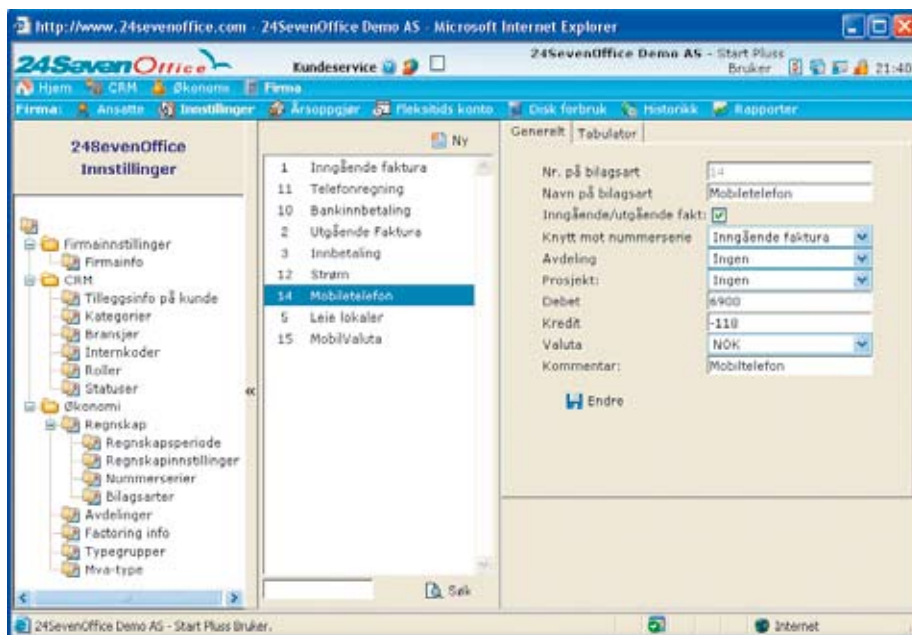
http://www.24sevenoffice.com - 24SevenOffice Demo AS - Microsoft Internet Explorer

24SevenOffice

Kundeservice

24SevenOffice Demo AS - Start Pluss Bruker 21:40

Hjem CRM Økonomi Firma

Firma: Ansatte Innstillinger Årsoppgjør Fleksitids konto Disk forbruk Historikk Rapporter

24SevenOffice Innstillinger

Firmainnstillinger
Firmainfo
CRM
Tilleggsinfo på kunde
Kategorier
Bransjer
Internkoder
Roller
Statuser
Økonomi
Regnskap
Regnskapsperiode
Regnskapinnstillinger
Nummerserier
Bilagsarter
Avdelinger
Factoring info
Typegrupper
Mva-type

Ny

| | |
|---|---|
| 1 | Inngående faktura |
| 11 | Telefonregning |
| 10 | Bankinnbetaling |
| 2 | Utgående Faktura |
| 3 | Innbetaling |
| 12 | Strøm |
| 14 | Mobiletelefon |
| 5 | Leie lokaler |
| 15 | MobilValuta |

Søk

Generelt Tabulator

Nr. på bilagsart: 14
Navn på bilagsart: Mobiletelefon
Inngående/utgående fakt:
Knytt mot nummerserie: Inngående faktura
Avdeling: Ingen
Prosjekt: Ingen
Debet: 6900
Kredit: -110
Valuta: NOK
Kommentar: Mobiletelefon

Endre

24SevenOffice Demo AS - Start Pluss Bruker.

Internet